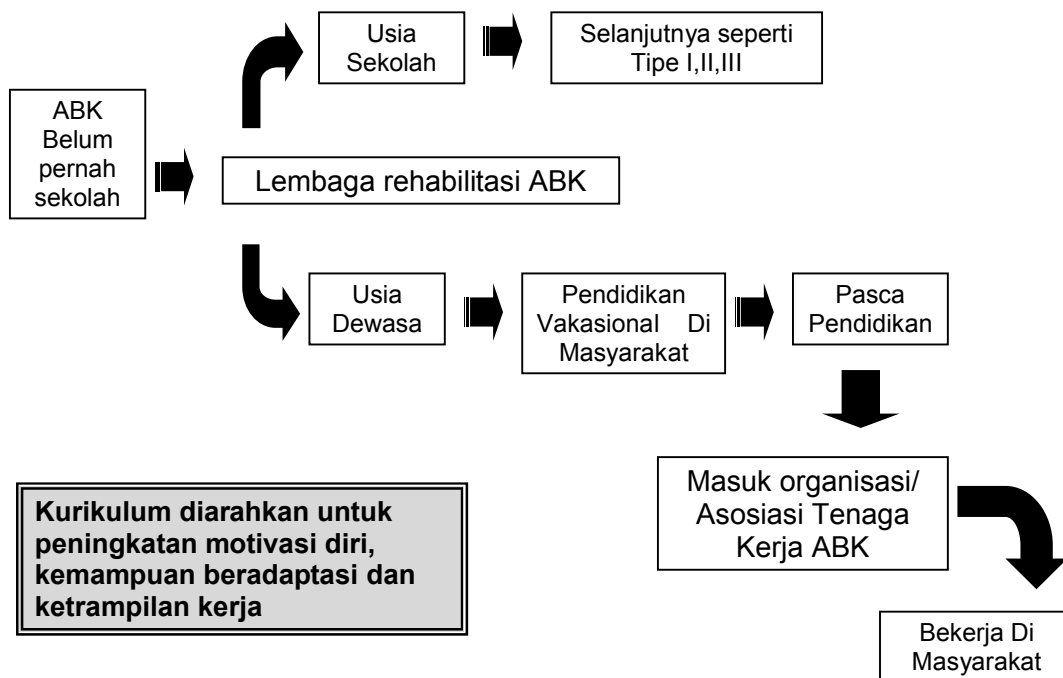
ABK Belum pernah sekolah

Lembaga rehabilitasi ABK

Usia Sekolah

Selanjutnya seperti Tipe I,II,III

Usia Dewasa

Pendidikan Vakasional Di Masyarakat

Pasca Pendidikan

Masuk organisasi/ Asosiasi Tenaga Kerja ABK

Bekerja Di Masyarakat

**Kurikulum diarahkan untuk peningkatan motivasi diri, kemampuan beradaptasi dan ketrampilan kerja**